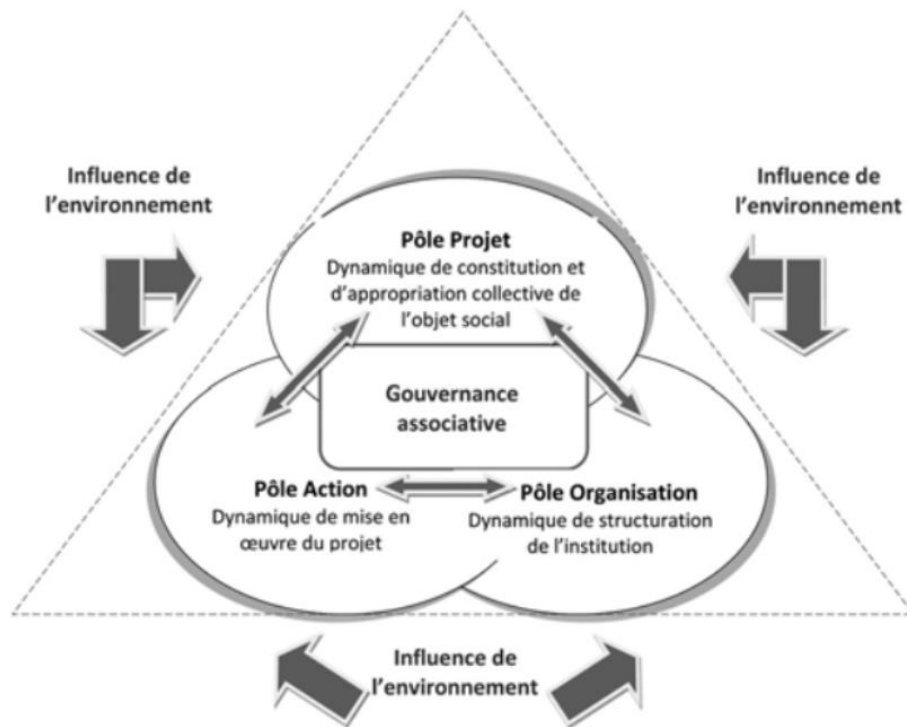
Influence de l'environnement

Influence de l'environnement

Pôle Projet
Dynamique de constitution et d'appropriation collective de l'objet social

Gouvernance associative

Pôle Action
Dynamique de mise en œuvre du projet

Pôle Organisation
Dynamique de structuration de l'institution

Influence de l'environnement